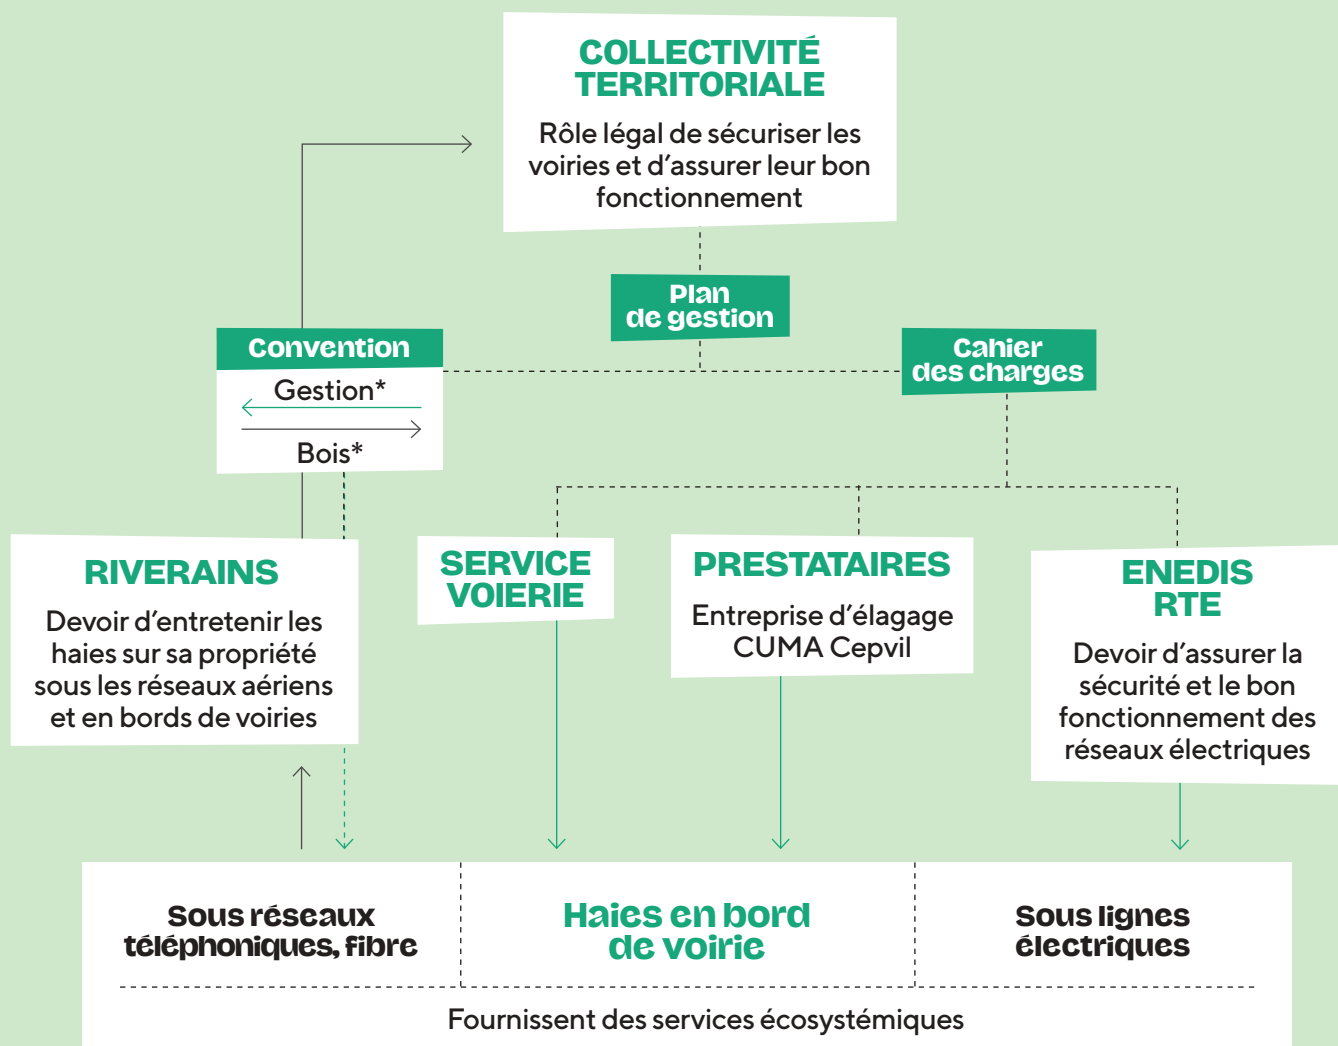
COLLECTIVITÉ TERRITORIALE

Rôle légal de sécuriser les voiries et d'assurer leur bon fonctionnement

Plan de gestion

Convention

Gestion*

Bois*

Cahier des charges

RIVERAINS

Devoir d'entretenir les haies sur sa propriété sous les réseaux aériens et en bords de voiries

SERVICE VOIERIE

PRESTATAIRES

Entreprise d'élagage CUMA Cepvil

ENEDIS RTE

Devoir d'assurer la sécurité et le bon fonctionnement des réseaux électriques

Sous réseaux téléphoniques, fibre

Haies en bord de voirie

Sous lignes électriques

Fournissent des services écosystémiques